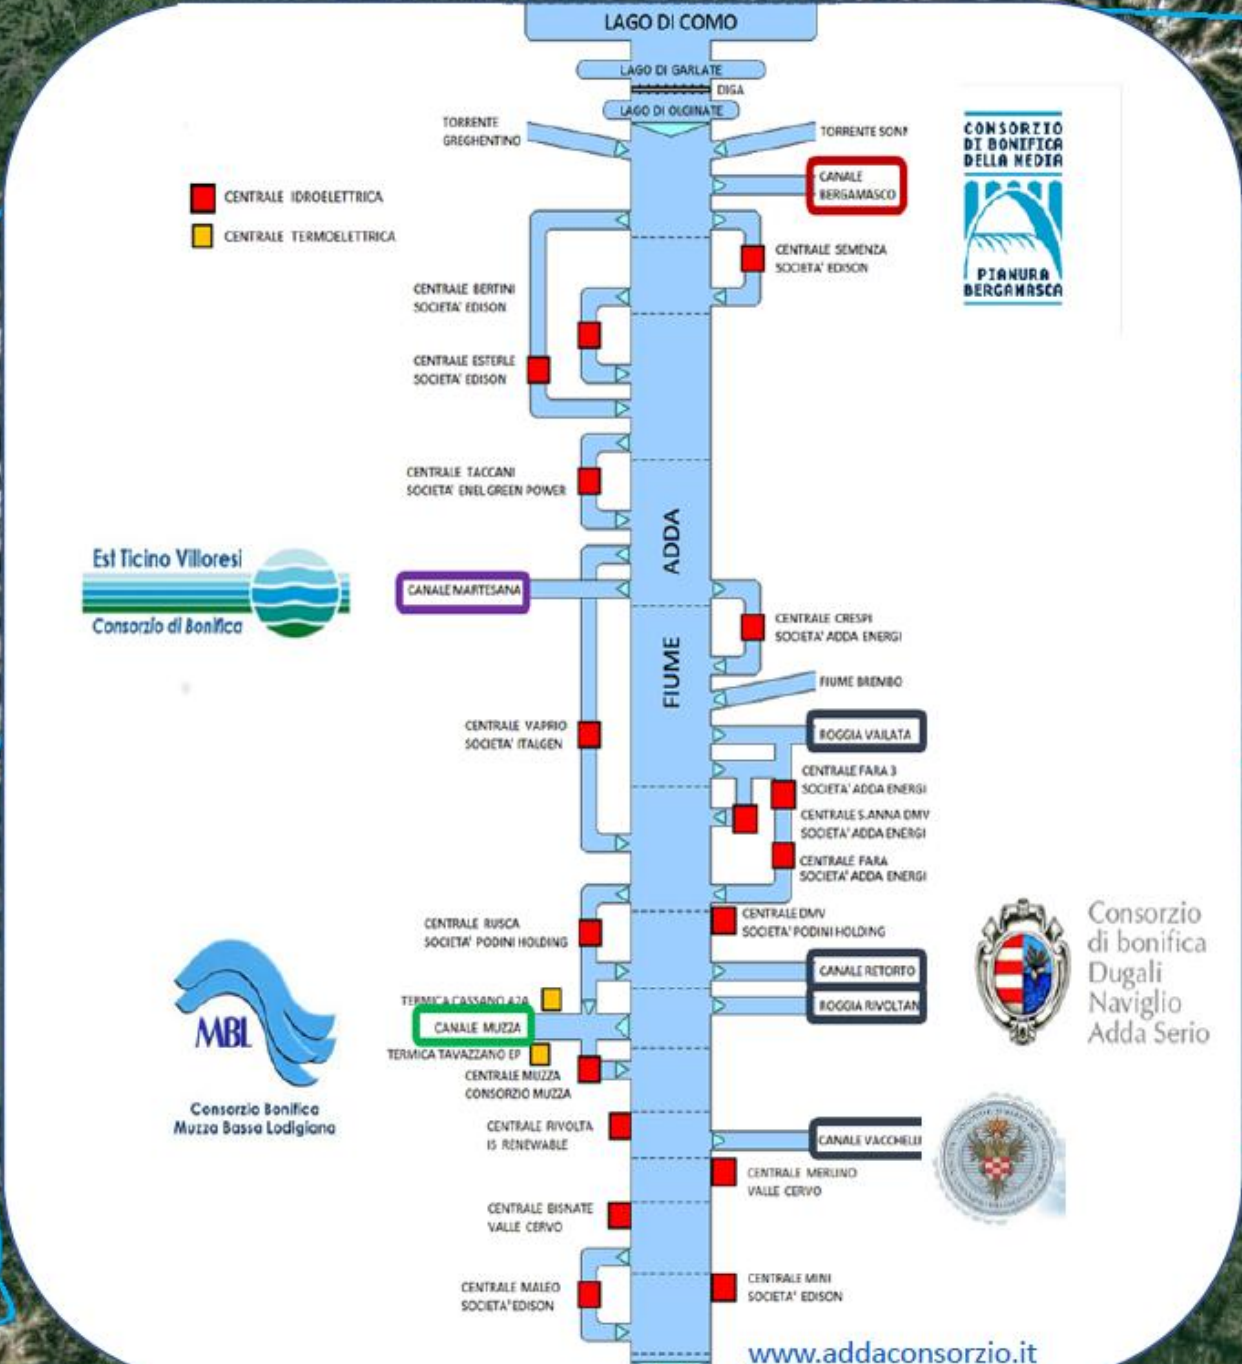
LAGO DI COMO

LAGO DI GARLATE

DIGA

LAGO DI OLGINATE

TORRENTE GREGHENTINO

TORRENTE SONA

CONSORZIO DI BONIFICA DELLA MEDIA PIANURA BERGAMASCA

CENTRALE IDROELETTRICA

CENTRALE TERMOELETTRICA

CANALE BERGAMASCO

CENTRALE SEMENZA SOCIETA' EDISON

CENTRALE BERTINI SOCIETA' EDISON

CENTRALE ESTERLE SOCIETA' EDISON

CENTRALE TACCANI SOCIETA' ENEL GREEN POWER

ADDA

FIUME

Est Ticino Villoresi Consorzio di Bonifica

CANALE MARTESANA

CENTRALE CRESPI SOCIETA' ADDA ENERGI

FIUME BREMBO

CENTRALE VAPRIO SOCIETA' ITALGEN

ROGGIA VAILATA

CENTRALE FARA 3 SOCIETA' ADDA ENERGI

CENTRALE S.ANNA DMV SOCIETA' ADDA ENERGI

CENTRALE FARA SOCIETA' ADDA ENERGI

CENTRALE RUSCA SOCIETA' PODINI HOLDING

CENTRALE DMV SOCIETA' PODINI HOLDING

CANALE RETORTO

ROGGIA RIVOLTAN

Consorzio di bonifica Dugali Naviglio Adda Serio

TERMICA CASSANO A2A

CANALE MUZZA

TERMICA TAVAZZANO EP

CENTRALE MUZZA CONSORZIO MUZZA

MBL

Consorzio Bonifica Muzza Bassa Lodigiana

CENTRALE RIVOLTA IS RENEWABLE

CANALE VACCHELI

CENTRALE MERLINO VALLE CERVO

CENTRALE BISNATE VALLE CERVO

CENTRALE MALEO SOCIETA' EDISON

CENTRALE MINI SOCIETA' EDISON

www.addaconsorzio.it